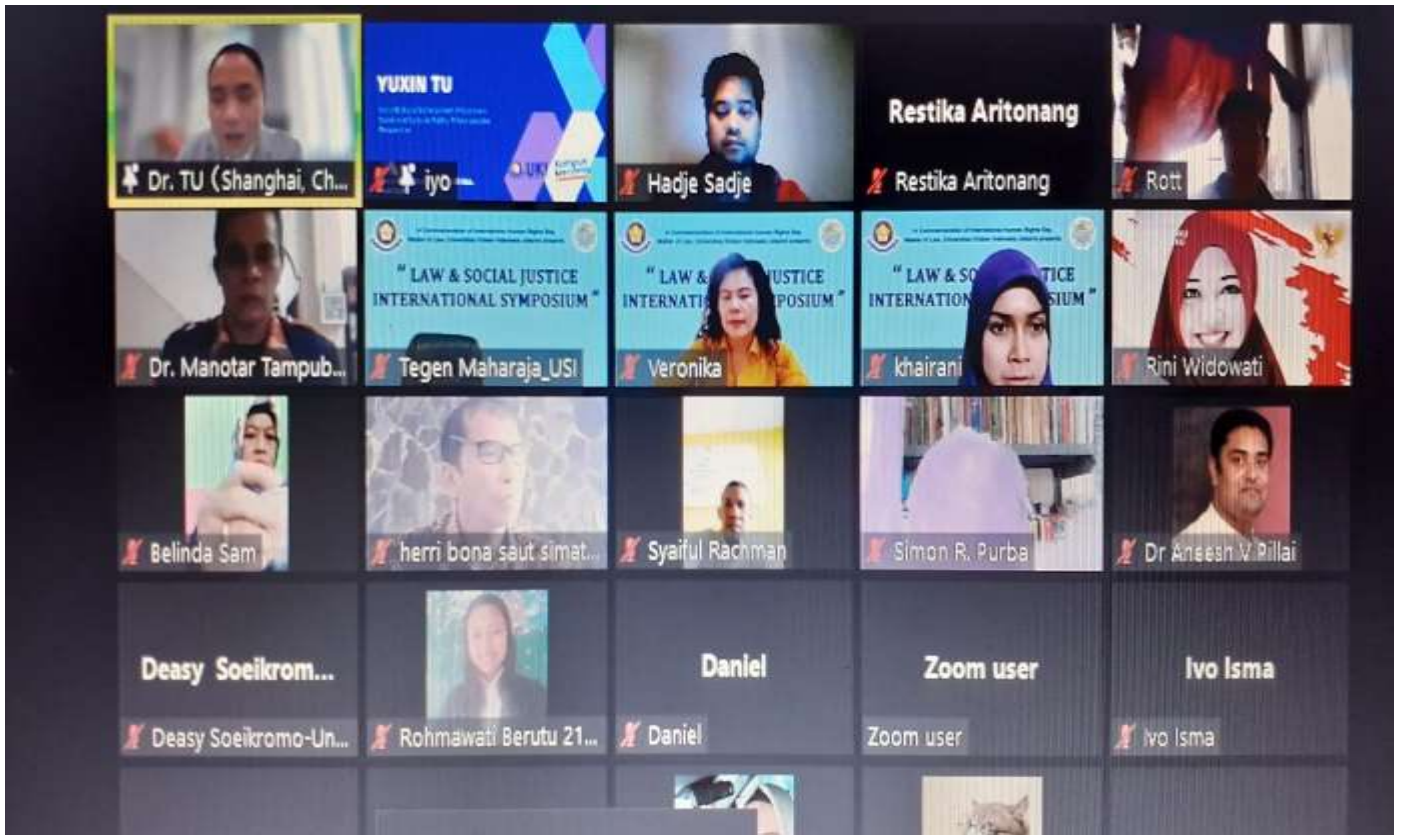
Dr. TU (Shanghai, Ch...

YUXIN TU

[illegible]

iyo

Hadje Sadje

Restika Aritonang

Restika Aritonang

Rott

Dr. Manotar Tampub...

"LAW & SOCIAL JUSTICE INTERNATIONAL SYMPOSIUM"

Tegen Maharaja_USI

"LAW & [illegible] JUSTICE INTERNATI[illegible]POSIUM"

Veronika

"LAW & SO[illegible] INTERNATION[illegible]SIUM"

khairani

Rini Widowati

Belinda Sam

herri bona saut simat...

Syaiful Rachman

Simon R. Purba

Dr Aneesh V Pillai

Deasy Soeikrom...

Deasy Soeikromo-Un...

Rohmawati Berutu 21...

Daniel

Daniel

Zoom user

Zoom user

Ivo Isma

Ivo Isma